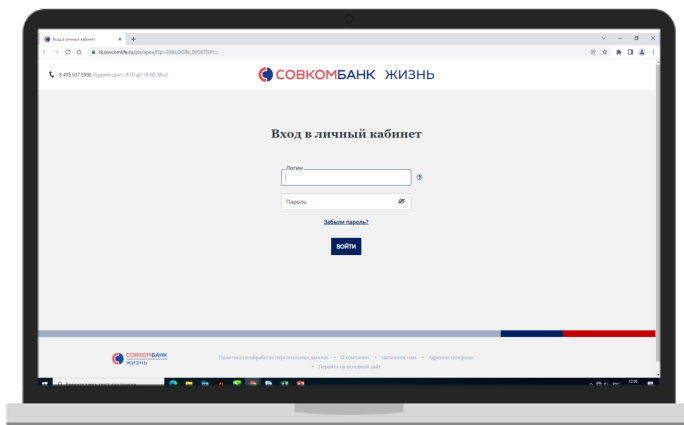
Вход в личный кабинет
+
lk.sovcomlife.ru/ords/f?p=20:LOGIN_DESKTOP:::::

8 495 937 5995 (будние дни с 8:00 до 19:00, Мск)

СОВКОМБАНК ЖИЗНЬ

Вход в личный кабинет

Логин

Пароль

Забыли пароль?

ВОЙТИ

СОВКОМБАНК ЖИЗНЬ

Политика по обработке персональных данных • О компании • Напишите нам • Адреса и телефоны • Перейти на основной сайт

12:00